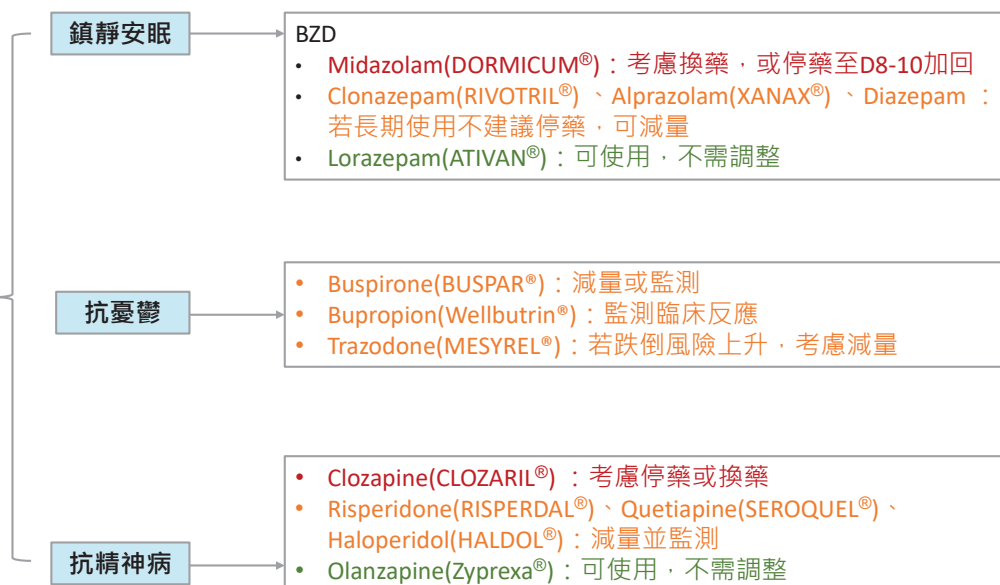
鎮靜安眠

BZD
• Midazolam(DORMICUM®)：考慮換藥，或停藥至D8-10加回
• Clonazepam(RIVOTRIL®) 、Alprazolam(XANAX®) 、Diazepam ：若長期使用不建議停藥，可減量
• Lorazepam(ATIVAN®)：可使用，不需調整

抗憂鬱

• Buspirone(BUSPAR®)：減量或監測
• Bupropion(Wellbutrin®)：監測臨床反應
• Trazodone(MESYREL®)：若跌倒風險上升，考慮減量

抗精神病

• Clozapine(CLOZARIL®) ：考慮停藥或換藥
• Risperidone(RISPERDAL®)、Quetiapine(SEROQUEL®)、Haloperidol(HALDOL®)：減量並監測
• Olanzapine(Zyprexa®)：可使用，不需調整